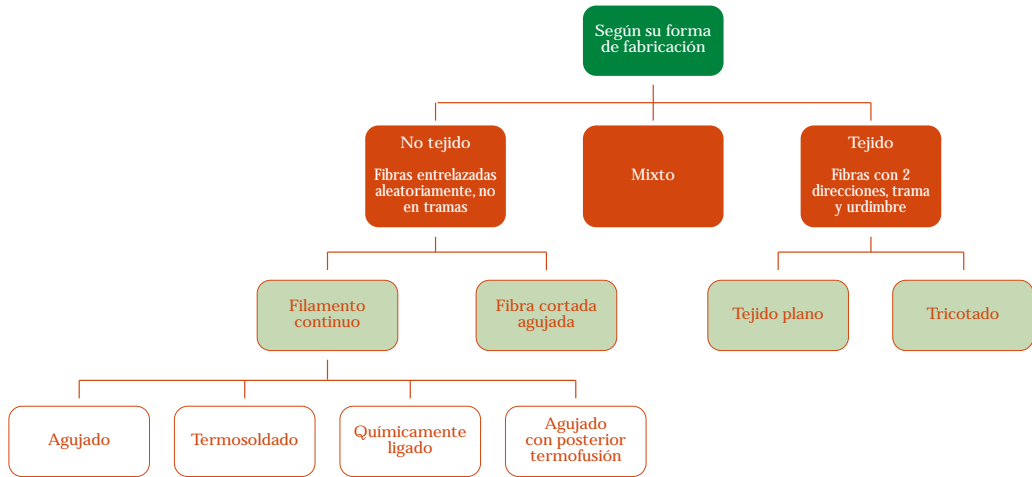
Según su forma de fabricación

No tejido

Fibras entrelazadas aleatoriamente, no en tramas

Mixto

Tejido

Fibras con 2 direcciones, trama y urdimbre

Filamento continuo

Fibra cortada agujada

Tejido plano

Tricotado

Agujado

Termosoldado

Químicamente ligado

Agujado con posterior termofusión